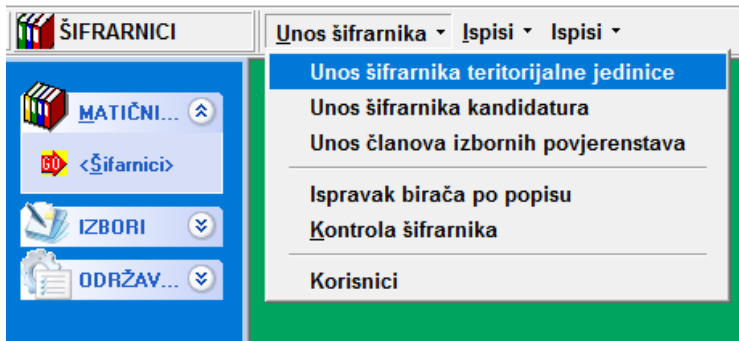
ŠIFRARNICI

Unos šifrarnika ▾ Ispisi ▾ Ispisi ▾

Unos šifrarnika teritorijalne jedinice
Unos šifrarnika kandidatura
Unos članova izbornih povjerenstava

Ispravak birača po popisu
Kontrola šifrarnika

Korisnici

MATIČNI...

GO <Šifarnici>

IZBORI

ODRŽAV...